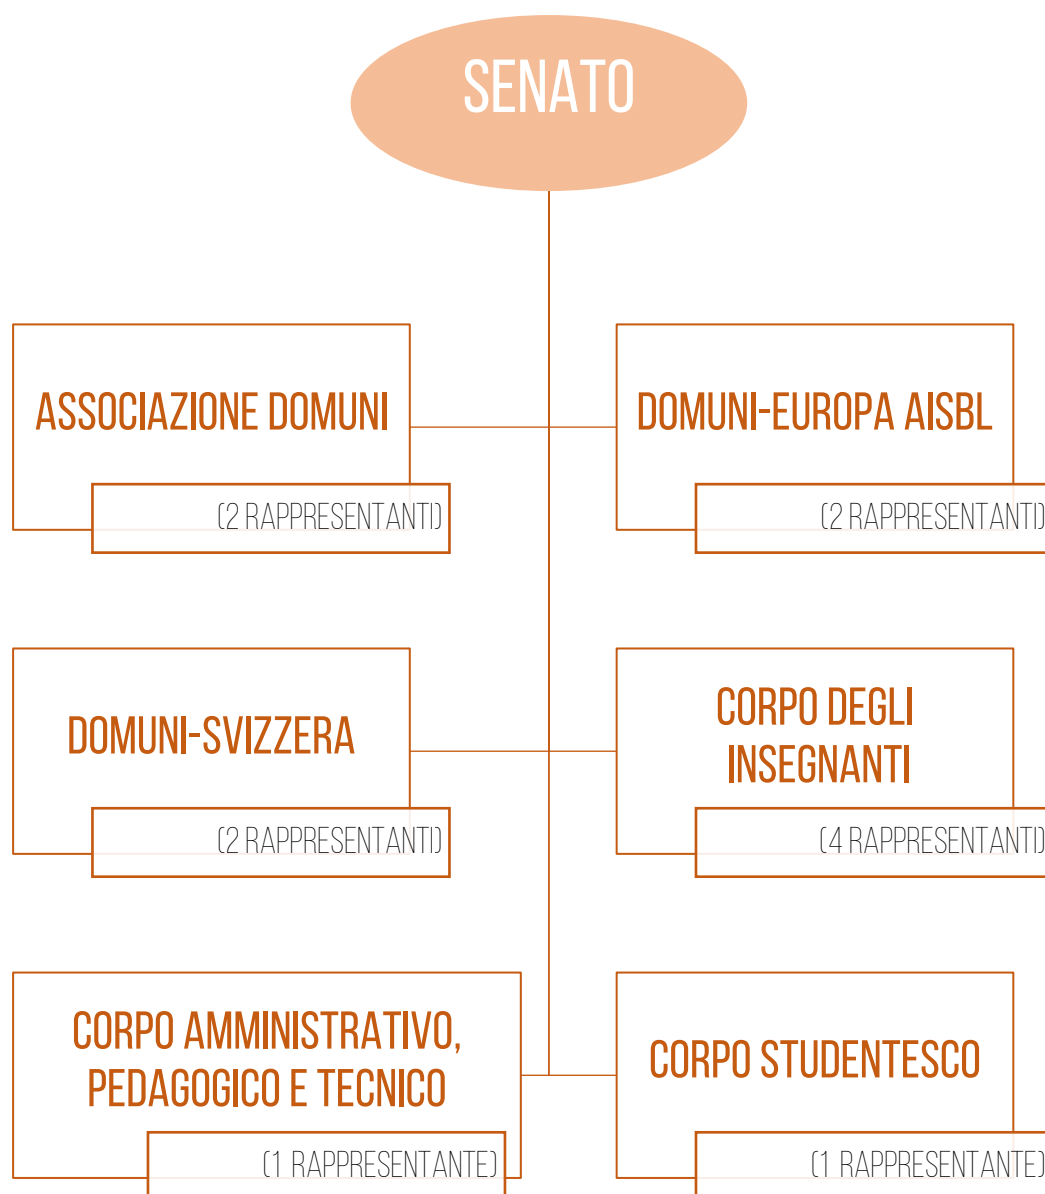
SENATO

ASSOCIAZIONE DOMUNI
(2 RAPPRESENTANTI)

DOMUNI-EUROPA AISBL
(2 RAPPRESENTANTI)

DOMUNI-SVIZZERA
(2 RAPPRESENTANTI)

CORPO DEGLI INSEGNANTI
(4 RAPPRESENTANTI)

CORPO AMMINISTRATIVO, PEDAGOGICO E TECNICO
(1 RAPPRESENTANTE)

CORPO STUDENTESCO
(1 RAPPRESENTANTE)